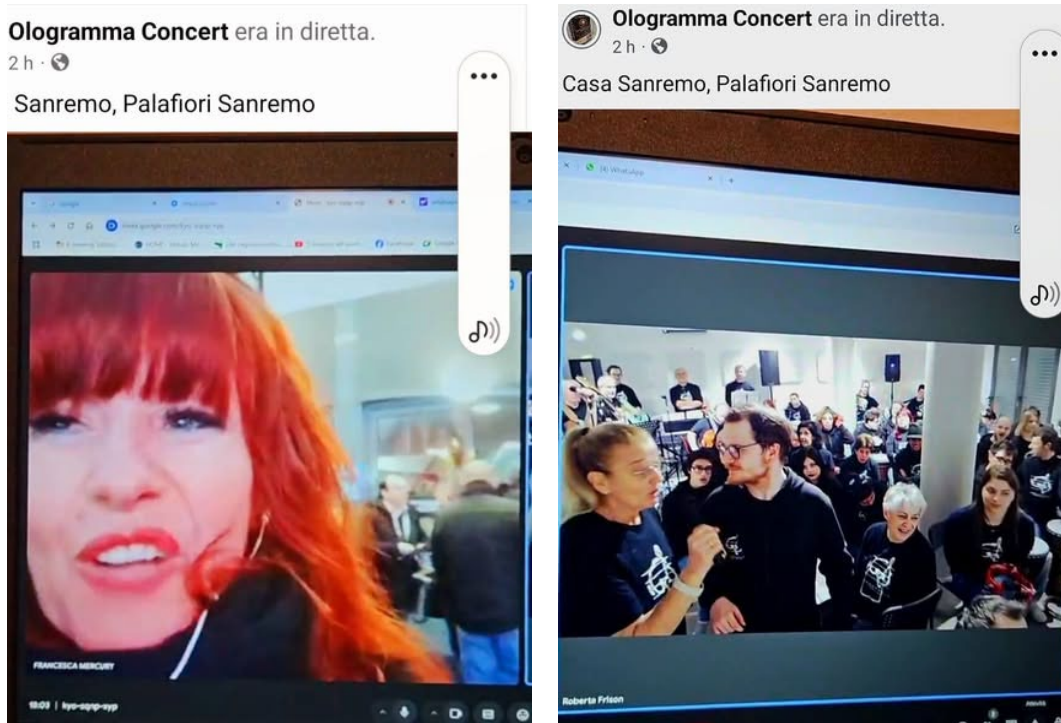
Ologramma Concert era in diretta.
2 h ·

Sanremo, Palafiori Sanremo

FRANCESCA MERCURY

18:03 | kyo-sqnp-eyp

Ologramma Concert era in diretta.
2 h ·

Casa Sanremo, Palafiori Sanremo

(9) WhatsApp

Roberta Frison